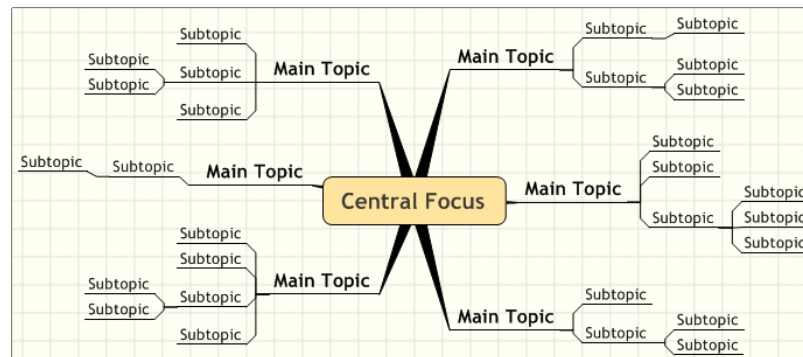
Subtopic
Subtopic
Subtopic
Subtopic
Subtopic
Main Topic

Main Topic
Subtopic
Subtopic
Subtopic
Subtopic
Subtopic

Subtopic
Subtopic
Main Topic

Central Focus

Main Topic
Subtopic
Subtopic
Subtopic
Subtopic
Subtopic
Subtopic

Subtopic
Subtopic
Subtopic
Subtopic
Subtopic
Subtopic
Main Topic

Main Topic
Subtopic
Subtopic
Subtopic
Subtopic